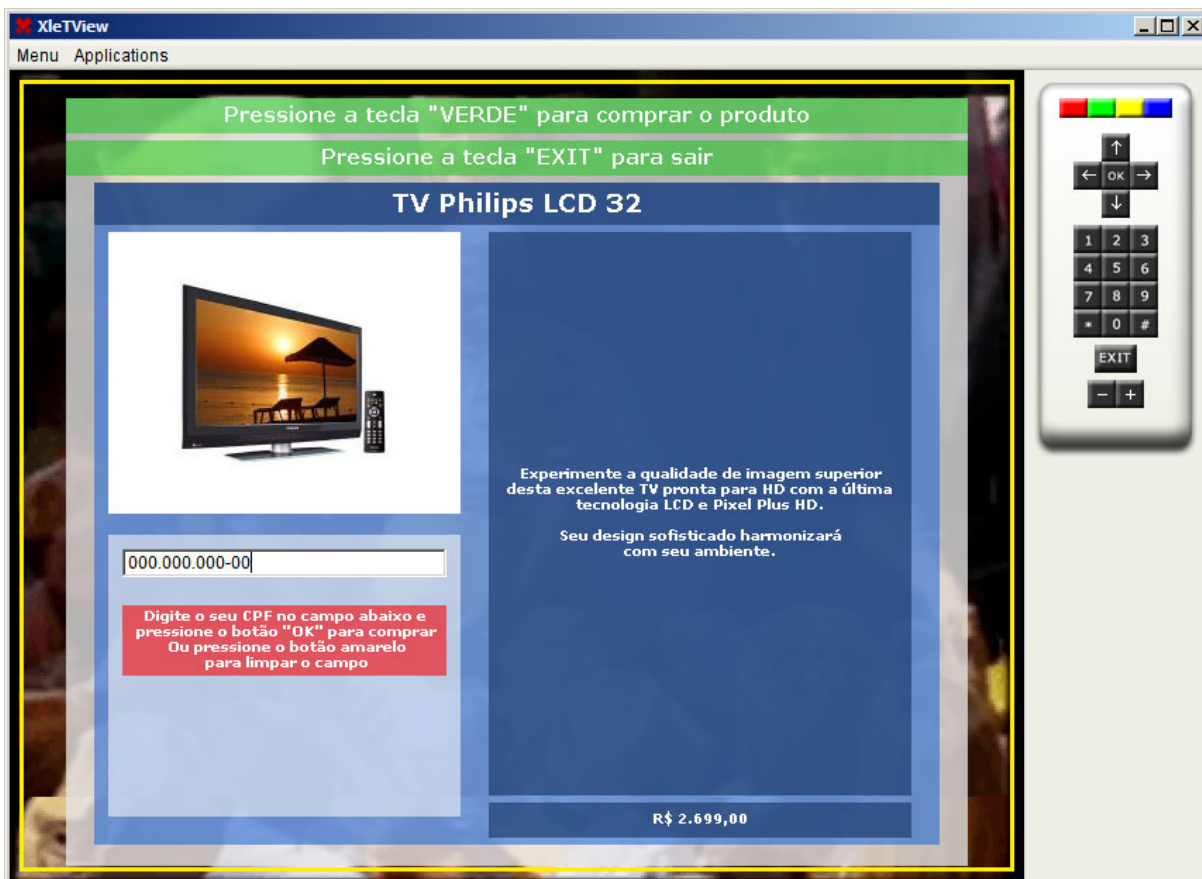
XleTView

Menu Applications

Pressione a tecla "VERDE" para comprar o produto

Pressione a tecla "EXIT" para sair

TV Philips LCD 32

000.000.000-00

Digite o seu CPF no campo abaixo e pressione o botão "OK" para comprar Ou pressione o botão amarelo para limpar o campo

Experimente a qualidade de imagem superior desta excelente TV pronta para HD com a última tecnologia LCD e Pixel Plus HD.

Seu design sofisticado harmonizará com seu ambiente.

R$ 2.699,00

↑
← OK →
↓

1 2 3
4 5 6
7 8 9
* 0 #

EXIT

− +